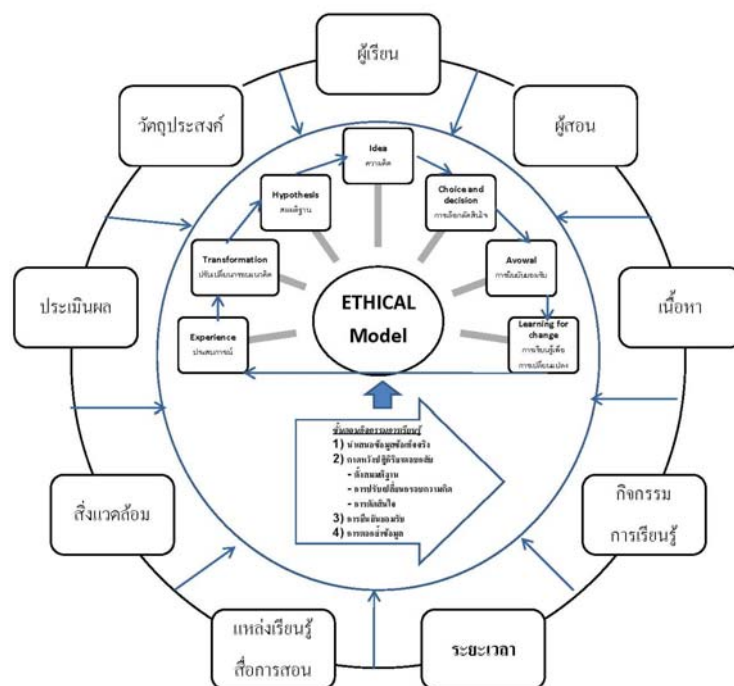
ผู้เรียน

วัตถุประสงค์

ผู้สอน

Idea
ความคิด

Hypothesis
สมมติฐาน

Choice and decision
การเลือกตัดสินใจ

Transformation
ปรับเปลี่ยนกรอบแนวคิด

Avowal
การยืนยันยอมรับ

ประเมินผล

ETHICAL Model

เนื้อหา

Experience
ประสบการณ์

Learning for change
การเรียนรู้เพื่อการเปลี่ยนแปลง

ขั้นตอนกิจกรรมการเรียนรู้
1) นำเสนอข้อมูลที่เป็นจริง
2) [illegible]
- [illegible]
- การปรับเปลี่ยนกรอบความคิด
- การตัดสินใจ
3) การยืนยันยอมรับ
4) การสะท้อนข้อมูล

สิ่งแวดล้อม

กิจกรรม
การเรียนรู้

แหล่งเรียนรู้
สื่อการสอน

ระยะเวลา